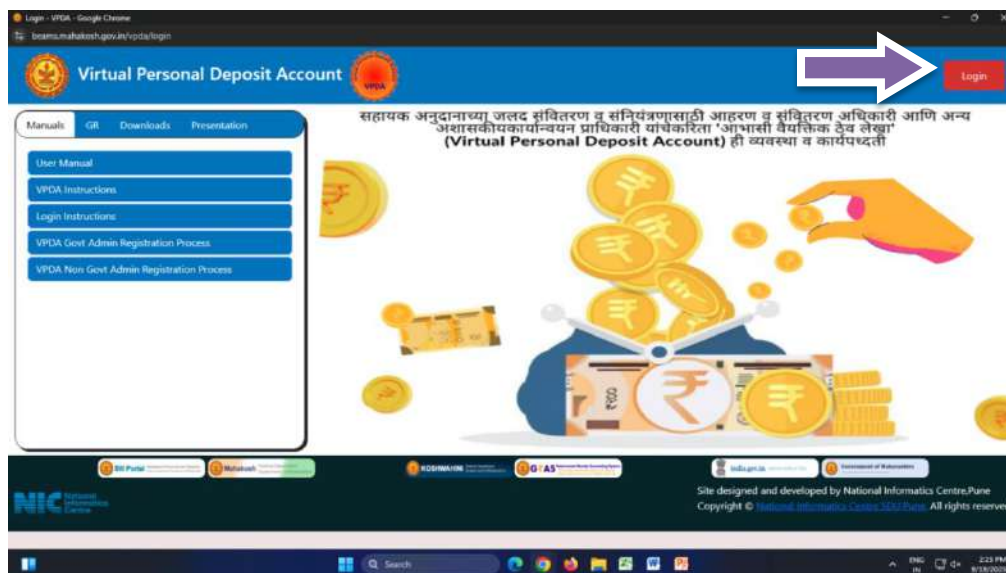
Login - VPDA - Google Chrome

beams.mahakosh.gov.in/vpda/login

Virtual Personal Deposit Account

VPDA

Login

Manuals GR Downloads Presentation

User Manual

VPDA Instructions

Login Instructions

VPDA Govt Admin Registration Process

VPDA Non Govt Admin Registration Process

सहायक अनुदानाच्या जलद संवितरण व संनियंत्रणासाठी आहरण व संवितरण अधिकारी आणि अन्य अशासकीयकार्यान्वयन प्राधिकारी यांचेकरिता 'आभासी वैयक्तिक ठेव लेखा' (Virtual Personal Deposit Account) ही व्यवस्था व कार्यपध्दती

Bill Portal

Mahakosh

KOSHWAHINI

GRAS

india.gov.in

Government of Maharashtra

NIC National Informatics Centre

Site designed and developed by National Informatics Centre,Pune

Copyright © National Informatics Centre SDU Pune. All rights reserve

Search

ENG IN

2:23 PM 9/18/2025